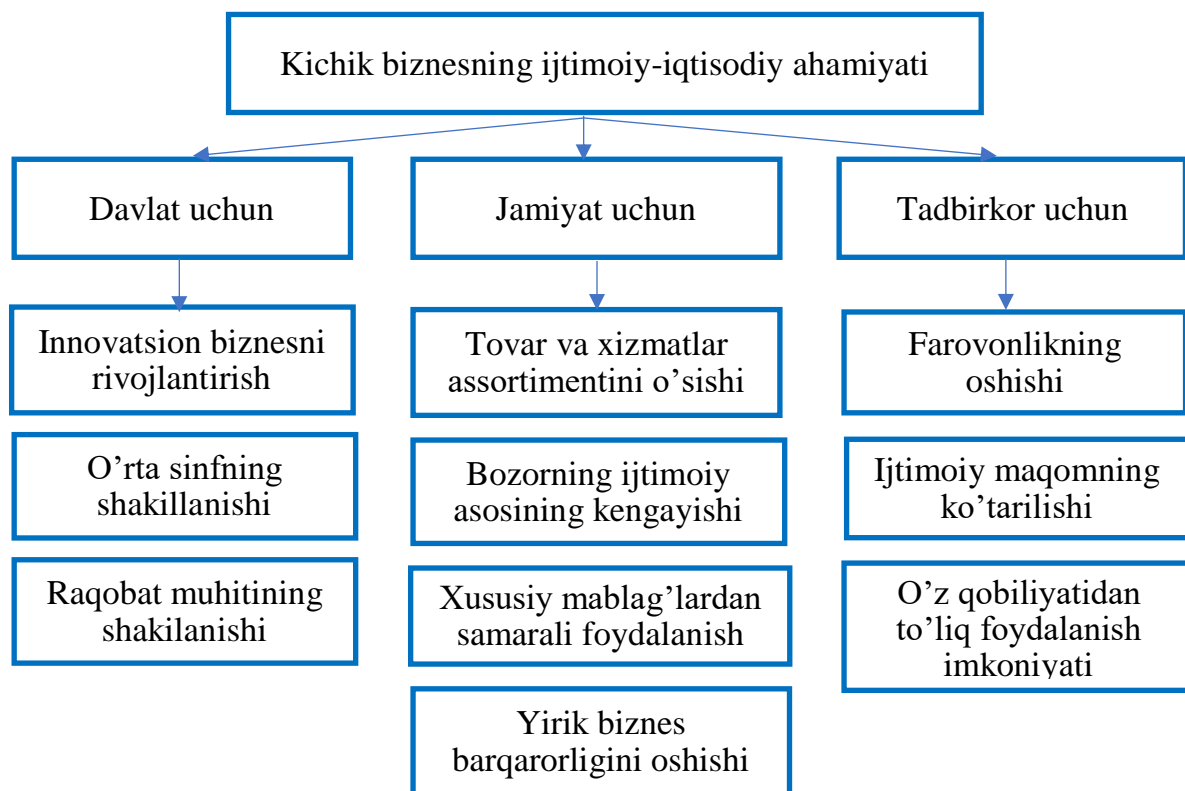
Kichik biznesning ijtimoiy-iqtisodiy ahamiyati

Davlat uchun

Innovatsion biznesni rivojlantirish

O’rta sinfning shakillanishi

Raqobat muhitining shakilanishi

Jamiyat uchun

Tovar va xizmatlar assortimentini o’sishi

Bozorning ijtimoiy asosining kengayishi

Xususiy mablag’lardan samarali foydalanish

Yirik biznes barqarorligini oshishi

Tadbirkor uchun

Farovonlikning oshishi

Ijtimoiy maqomning ko’tarilishi

O’z qobiliyatidan to’liq foydalanish imkoniyati